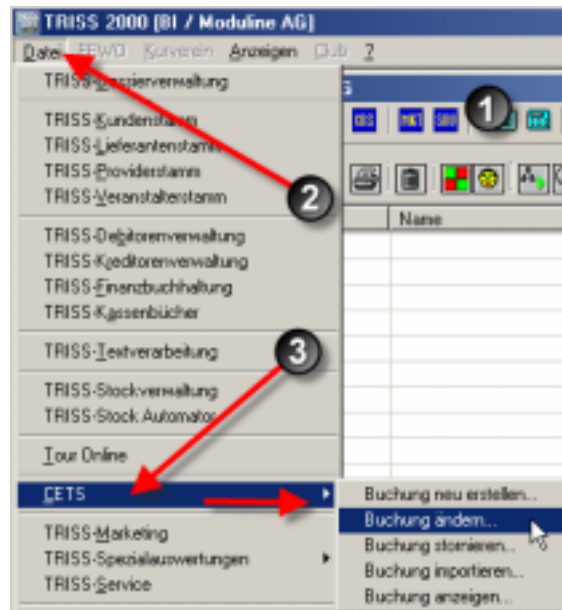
TRISS 2000 [BI / Moduline AG]

Datei FEWO Konverein Anzeigen Club ?

TRISS-Dossierverwaltung

TRISS-Kundenstamm
TRISS-Lieferantenstamm
TRISS-Providerstamm
TRISS-Veranstalterstamm

TRISS-Debitorenverwaltung
TRISS-Kreditorenverwaltung
TRISS-Finanzbuchhaltung
TRISS-Kassenbücher

TRISS-Textverarbeitung

TRISS-Stockverwaltung
TRISS-Stock Automator

Tour Online

CETS

TRISS-Marketing
TRISS-Spezialauswertungen
TRISS-Service

Buchung neu erstellen...
Buchung ändern...
Buchung stornieren...
Buchung importieren...
Buchung anzeigen...

Name

1
2
3